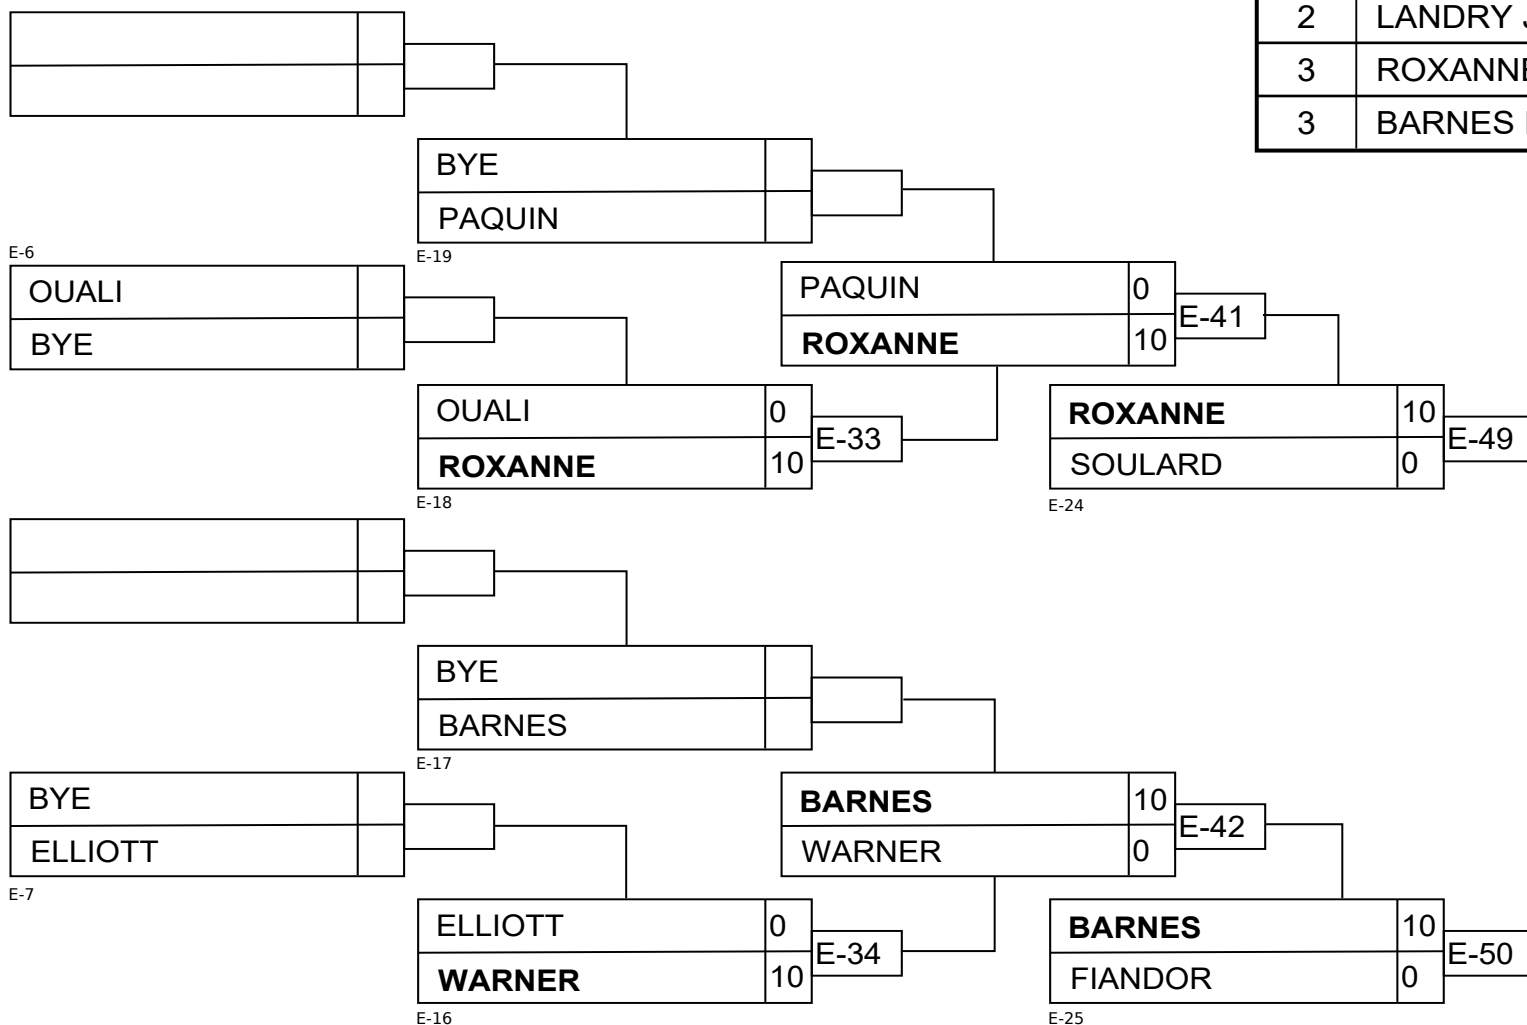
| 2 | LANDRY J |
|---|---|
| 3 | ROXANNE |
| 3 | BARNES |

BYE
PAQUIN
E-19

E-6
OUALI
BYE

PAQUIN 0
ROXANNE 10
E-41

OUALI 0
ROXANNE 10
E-33
E-18

ROXANNE 10
SOULARD 0
E-49
E-24

BYE
BARNES
E-17

BYE
ELLIOTT
E-7

BARNES 10
WARNER 0
E-42

ELLIOTT 0
WARNER 10
E-34
E-16

BARNES 10
FIANDOR 0
E-50
E-25